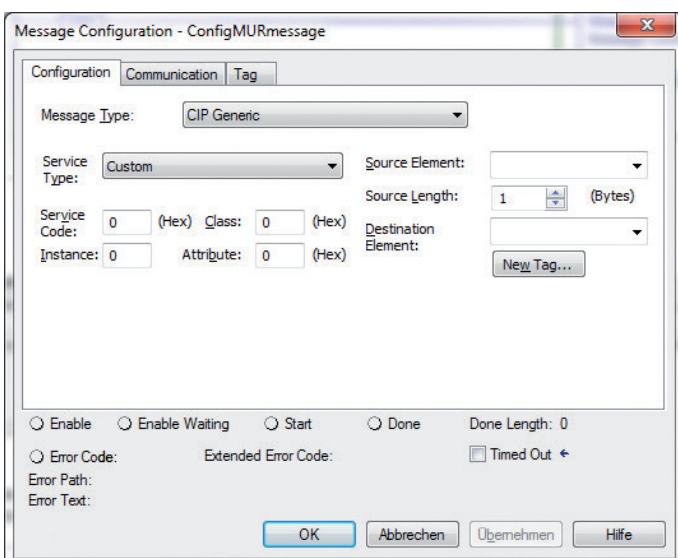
Message Configuration - ConfigMURmessage

Configuration Communication Tag

Message Type: CIP Generic

Service Type: Custom

Service Code: 0 (Hex) Class: 0 (Hex)

Instance: 0 Attribute: 0 (Hex)

Source Element:

Source Length: 1 (Bytes)

Destination Element:

New Tag...

Enable Enable Waiting Start Done Done Length: 0

Error Code: Extended Error Code: Timed Out

Error Path:
Error Text:

OK Abbrechen Übernehmen Hilfe